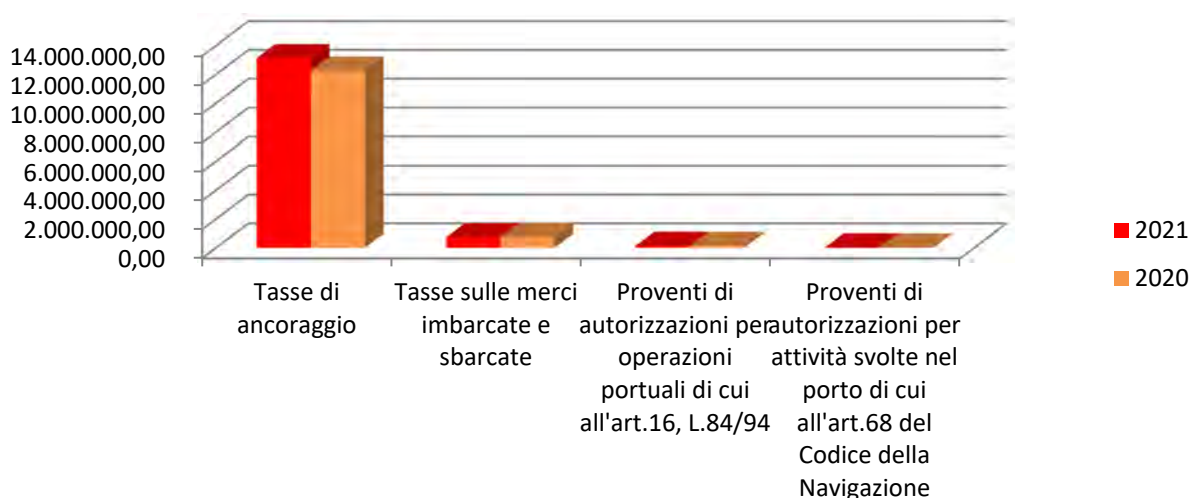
14.000.000,00
12.000.000,00
10.000.000,00
8.000.000,00
6.000.000,00
4.000.000,00
2.000.000,00
0,00

Tasse di ancoraggio

Tasse sulle merci imbarcate e sbarcate

Proventi di autorizzazioni per operazioni portuali di cui all'art.16, L.84/94

Proventi di autorizzazioni per attività svolte nel porto di cui all'art.68 del Codice della Navigazione

2021
2020